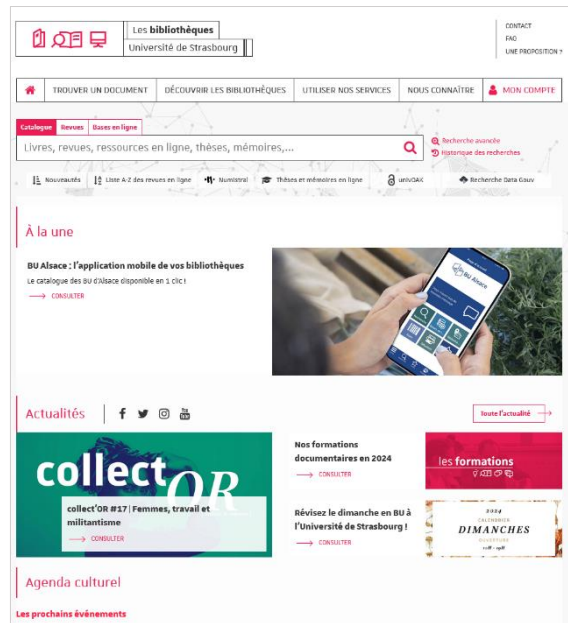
Les bibliothèques
Université de Strasbourg

CONTACT
FAQ
UNE PROPOSITION ?

TROUVER UN DOCUMENT | DÉCOUVRIR LES BIBLIOTHÈQUES | UTILISER NOS SERVICES | NOUS CONNAÎTRE | MON COMPTE

Catalogue | Revues | Bases en ligne

Livres, revues, ressources en ligne, thèses, mémoires,...

Recherche avancée
Historique des recherches

Nouveautés | Liste A-Z des revues en ligne | Numistral | Thèses et mémoires en ligne | univOAK | Recherche Data Gouv

À la une

BU Alsace : l'application mobile de vos bibliothèques

Le catalogue des BU d'Alsace disponible en 1 clic !

CONSULTER

BU Alsace

Actualités

Toute l'actualité

collectOR

collect'OR #17 | Femmes, travail et militantisme

CONSULTER

Nos formations documentaires en 2024

CONSULTER

les formations

Révisez le dimanche en BU à l'Université de Strasbourg !

CONSULTER

2024
CALENDRIER
DIMANCHES

Agenda culturel

Les prochains événements